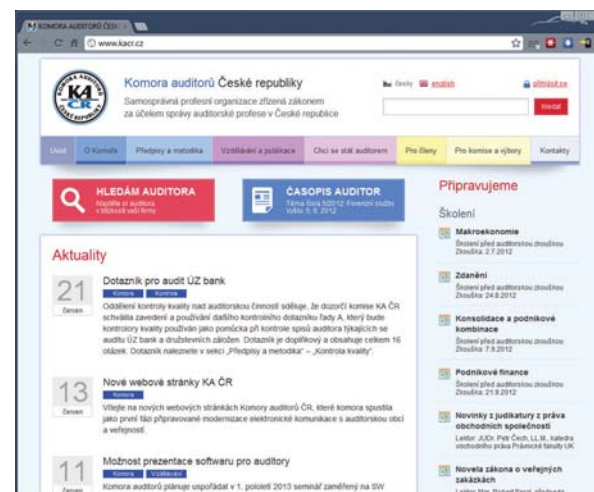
KOMORA AUDITORŮ ČESK

www.kacr.cz

KOMORA AUDITORŮ ČESKÉ REPUBLIKY
KA ČR

Komora auditorů České republiky
Samosprávná profesní organizace zřízená zákonem za účelem správy auditorské profese v České republice

česky english přihlásit se

Hledat

Úvod | O Komoře | Předpisy a metodika | Vzdělávání a publikace | Chci se stát auditorem | Pro členy | Pro komise a výbory | Kontakty

HLEDÁM AUDITORA
Najděte si auditora v blízkosti vaší firmy

ČASOPIS AUDITOR
Téma čísla 5/2012: Forenzní služby
Vyšlo: 5. 6. 2012

Aktuality

21
červen
Dotazník pro audit ÚZ bank
Komora Kontrola
Oddělení kontroly kvality nad auditorskou činností sděluje, že dozorčí komise KA ČR schválila zavedení a používání dalšího kontrolního dotazníku řady A, který bude kontrolory kvality používán jako pomůcka při kontrole spisů auditora týkajících se auditu ÚZ bank a družstevních záložen. Dotazník je doplňkový a obsahuje celkem 16 otázek. Dotazník naleznete v sekci „Předpisy a metodika" – „Kontrola kvality".

13
červen
Nové webové stránky KA ČR
Komora
Vítejte na nových webových stránkách Komory auditorů ČR, které komora spustila jako první fázi připravované modernizace elektronické komunikace s auditorskou obcí a veřejností.

11
červen
Možnost prezentace softwaru pro auditory
Komora Vzdělávání
Komora auditorů plánuje uspořádat v 1. pololetí 2013 seminář zaměřený na SW

Připravujeme

Školení

Makroekonomie
Školení před auditorskou zkouškou
Zkouška: 2.7.2012

Zdanění
Školení před auditorskou zkouškou
Zkouška: 24.8.2012

Konsolidace a podnikové kombinace
Školení před auditorskou zkouškou
Zkouška: 7.9.2012

Podnikové finance
Školení před auditorskou zkouškou
Zkouška: 21.9.2012

Novinky z judikatury z práva obchodních společností
Lektor: JUDr. Petr Čech, LL.M., katedra obchodního práva Právnické fakulty UK

Novela zákona o veřejných zakázkách
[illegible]